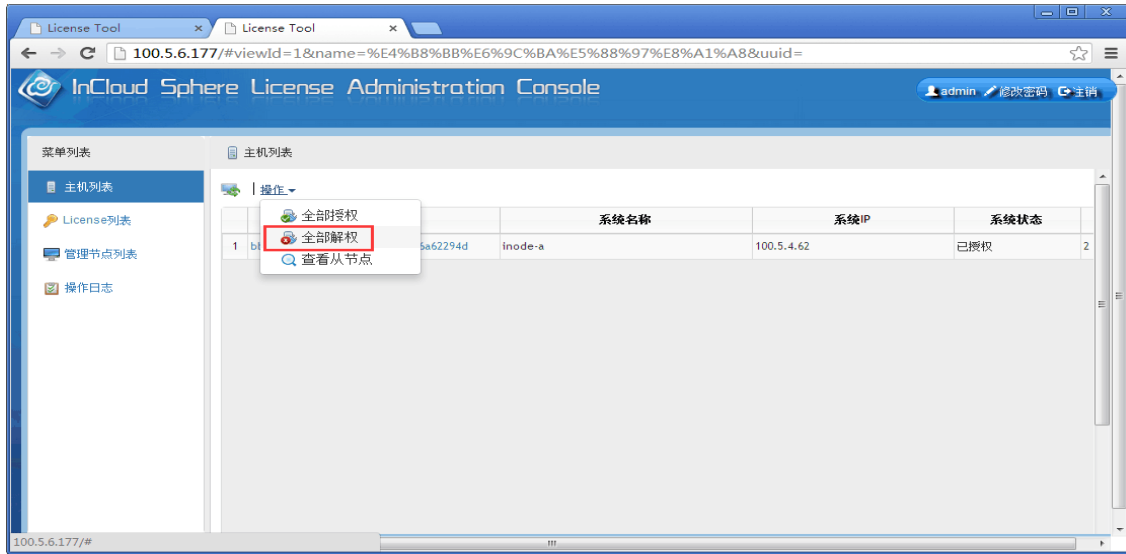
License Tool × License Tool ×

100.5.6.177/#viewId=1&name=%E4%B8%BB%E6%9C%BA%E5%88%97%E8%A1%A8&uuid=

InCloud Sphere License Administration Console

admin 修改密码 注销

菜单列表

主机列表

License列表

管理节点列表

操作日志

主机列表

操作

全部授权
全部解权
查看从节点

| | | 系统名称 | 系统IP | 系统状态 | |
|---|---|---|---|---|---|
| 1 | bl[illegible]6a62294d | inode-a | 100.5.4.62 | 已授权 | 2 |

100.5.6.177/#